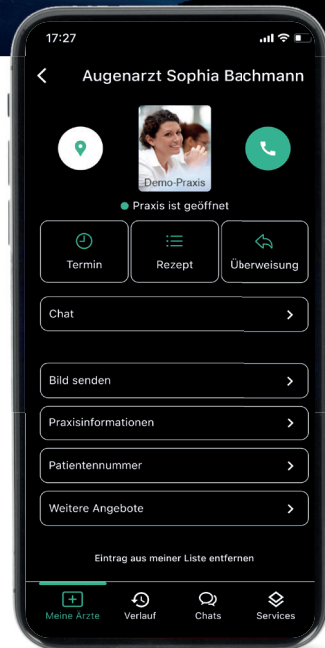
17:27

Augenarzt Sophia Bachmann

Demo-Praxis

Praxis ist geöffnet

Termin

Rezept

Überweisung

Chat

Bild senden

Praxisinformationen

Patientennummer

Weitere Angebote

Eintrag aus meiner Liste entfernen

Meine Ärzte

Verlauf

Chats

Services